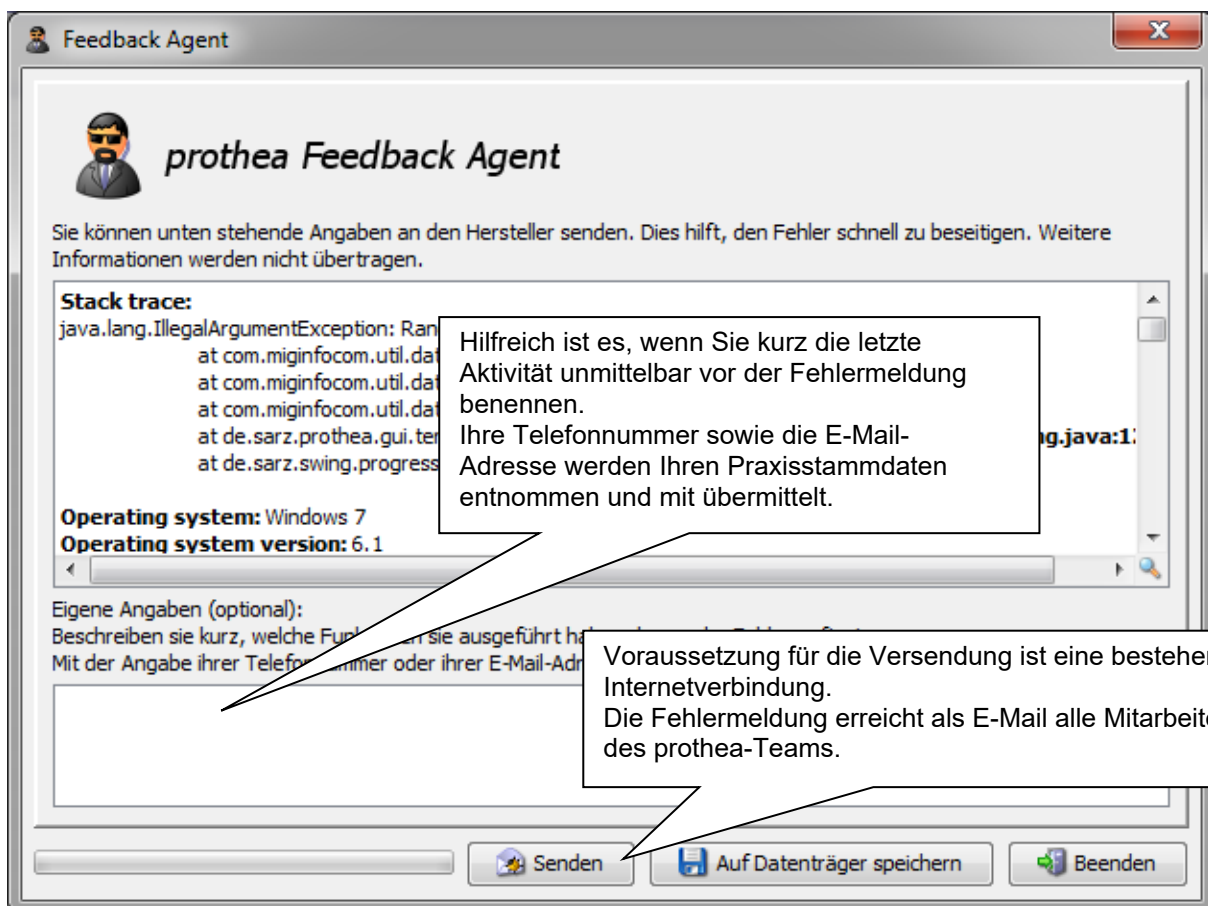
Feedback Agent

prothea Feedback Agent

Sie können unten stehende Angaben an den Hersteller senden. Dies hilft, den Fehler schnell zu beseitigen. Weitere Informationen werden nicht übertragen.

Stack trace:
java.lang.IllegalArgumentException: Ran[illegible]
at com.miginfocom.util.dat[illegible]
at com.miginfocom.util.dat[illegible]
at com.miginfocom.util.dat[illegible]
at de.sarz.prothea.gui.ter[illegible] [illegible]g.java:1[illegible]
at de.sarz.swing.progress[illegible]

Operating system: Windows 7
Operating system version: 6.1

Hilfreich ist es, wenn Sie kurz die letzte Aktivität unmittelbar vor der Fehlermeldung benennen.
Ihre Telefonnummer sowie die E-Mail-Adresse werden Ihren Praxisstammdaten entnommen und mit übermittelt.

Eigene Angaben (optional):
Beschreiben sie kurz, welche Funk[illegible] sie ausgeführt ha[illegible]
Mit der Angabe ihrer Telefo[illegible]mmer oder ihrer E-Mail-Adr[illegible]

Voraussetzung für die Versendung ist eine besteher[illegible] Internetverbindung.
Die Fehlermeldung erreicht als E-Mail alle Mitarbeit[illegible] des prothea-Teams.

Senden
Auf Datenträger speichern
Beenden